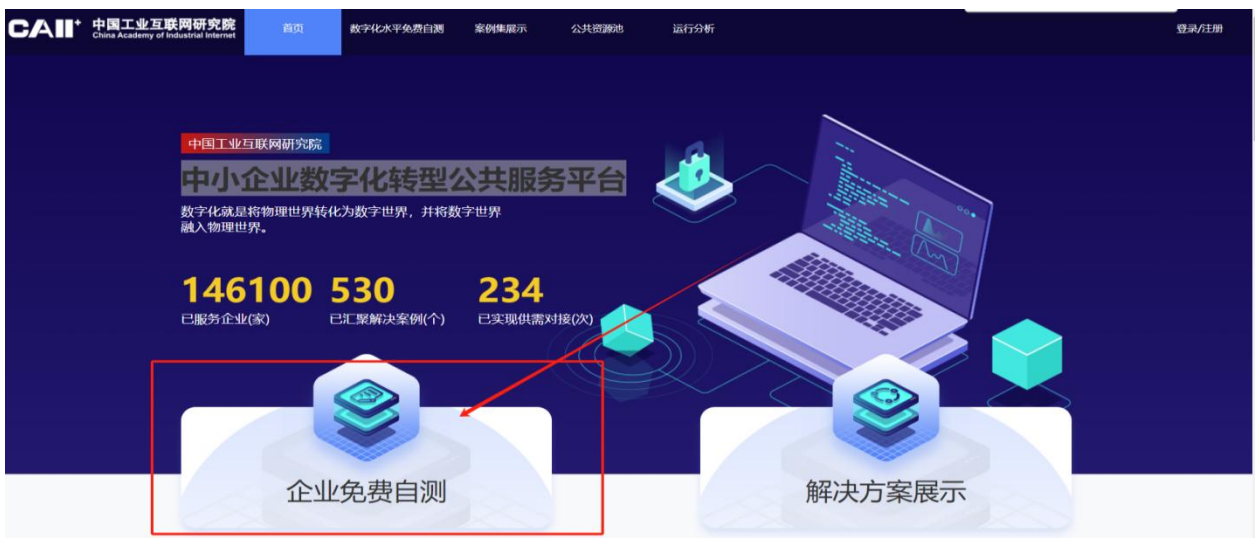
CAII⁺ 中国工业互联网研究院 China Academy of Industrial Internet

首页 数字化水平免费自测 案例集展示 公共资源池 运行分析 登录/注册

中国工业互联网研究院

中小企业数字化转型公共服务平台

数字化就是将物理世界转化为数字世界，并将数字世界融入物理世界。

146100 已服务企业(家)

530 已汇聚解决案例(个)

234 已实现供需对接(次)

企业免费自测

解决方案展示